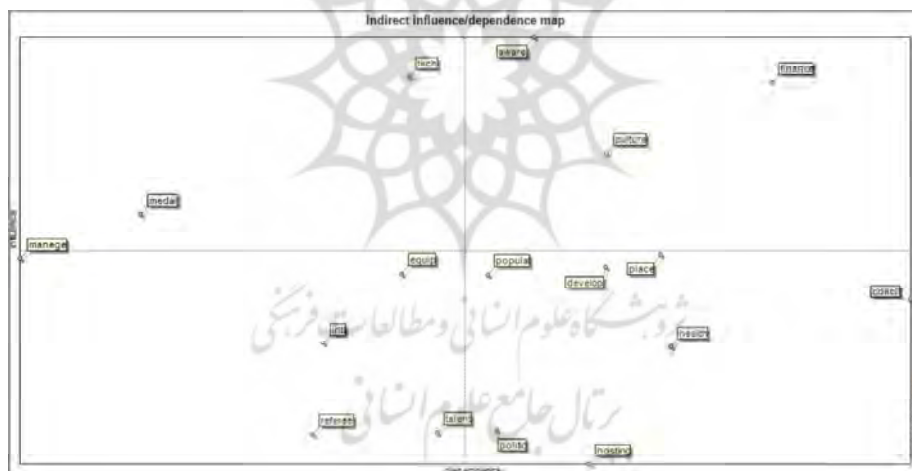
Indirect influence/dependence map

aware
tech
financ
culture
medal
Influence
manage
equip
popula
place
develop
object
inf
health
refugee
talent
polotid
hosting
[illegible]

پژوهشگاه علوم انسانی و مطالعات فرهنگی
پرتال جامع علوم انسانی